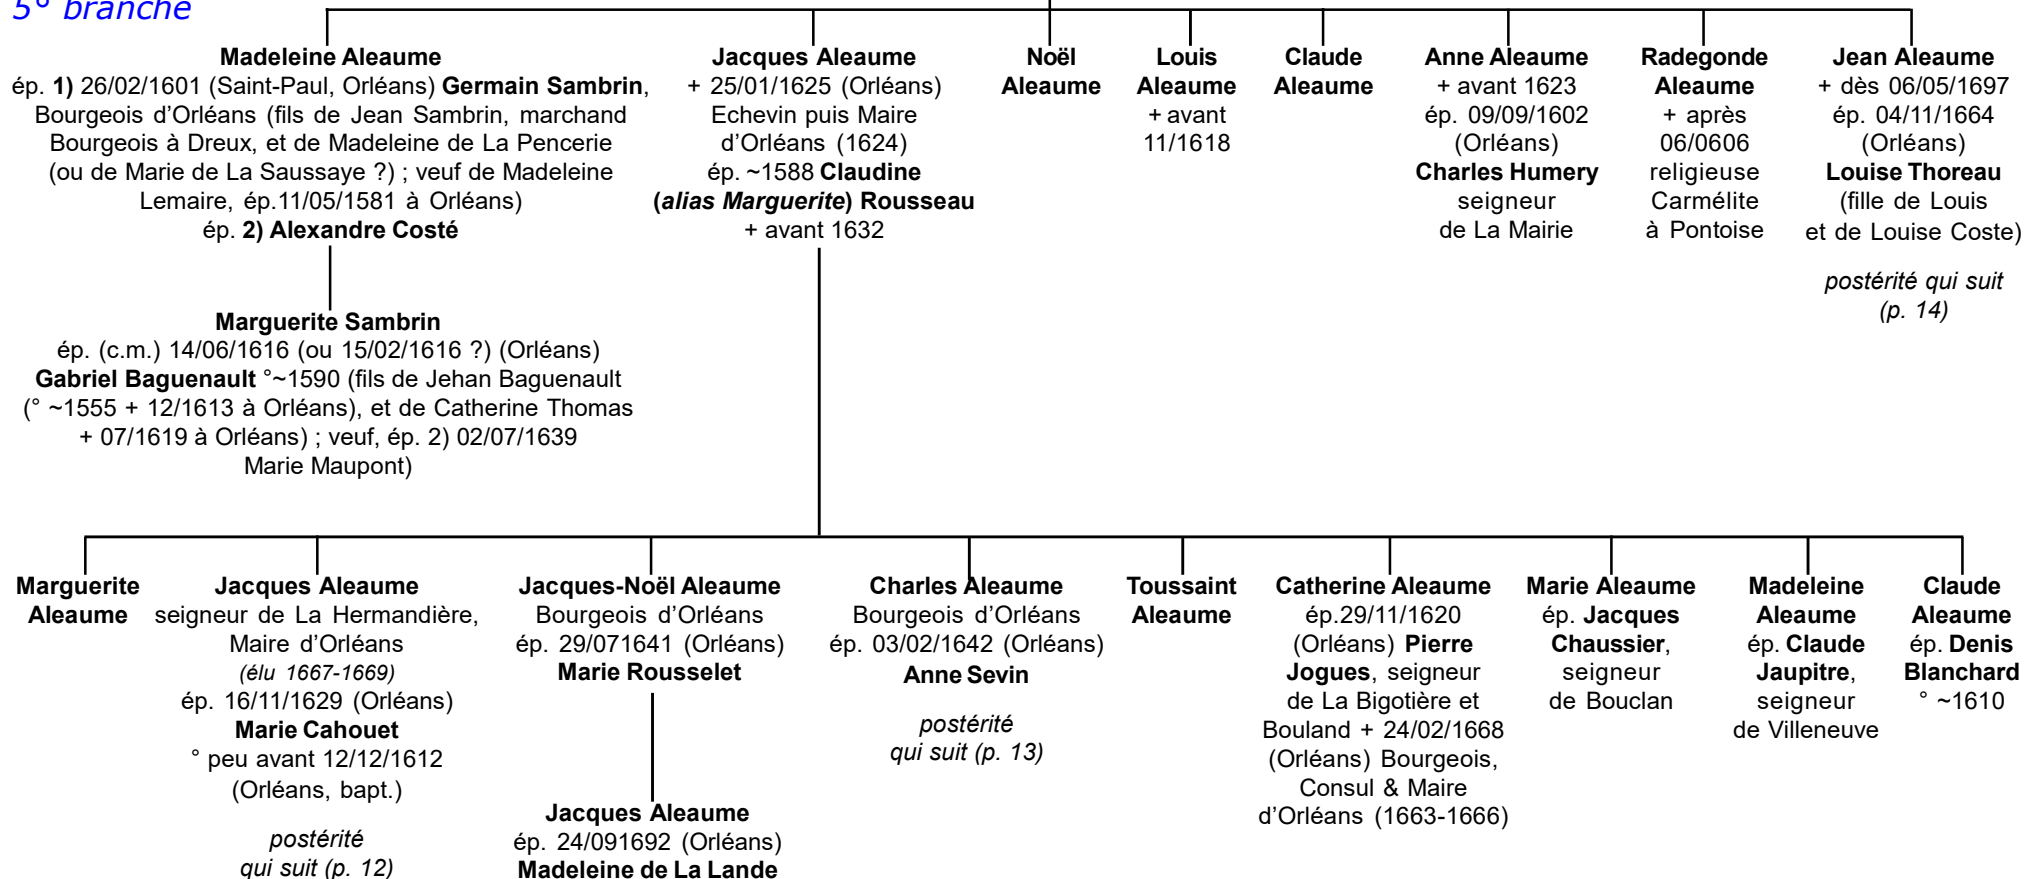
5° branche

Madeleine Aleaume
ép. 1) 26/02/1601 (Saint-Paul, Orléans) Germain Sambrin, Bourgeois d'Orléans (fils de Jean Sambrin, marchand Bourgeois à Dreux, et de Madeleine de La Pencerie (ou de Marie de La Saussaye ?) ; veuf de Madeleine Lemaire, ép.11/05/1581 à Orléans)
ép. 2) Alexandre Costé

Marguerite Sambrin
ép. (c.m.) 14/06/1616 (ou 15/02/1616 ?) (Orléans) Gabriel Baguenault °~1590 (fils de Jehan Baguenault (° ~1555 + 12/1613 à Orléans), et de Catherine Thomas + 07/1619 à Orléans) ; veuf, ép. 2) 02/07/1639 Marie Maupont)

Jacques Aleaume
+ 25/01/1625 (Orléans)
Echevin puis Maire d'Orléans (1624)
ép. ~1588 Claudine (alias Marguerite) Rousseau
+ avant 1632

Noël Aleaume

Louis Aleaume
+ avant 11/1618

Claude Aleaume

Anne Aleaume
+ avant 1623
ép. 09/09/1602 (Orléans)
Charles Humery
seigneur de La Mairie

Radegonde Aleaume
+ après 06/0606
religieuse Carmélite à Pontoise

Jean Aleaume
+ dès 06/05/1697
ép. 04/11/1664 (Orléans)
Louise Thoreau
(fille de Louis et de Louise Coste)

postérité qui suit (p. 14)

Marguerite Aleaume

Jacques Aleaume
seigneur de La Hermandière, Maire d'Orléans
(élu 1667-1669)
ép. 16/11/1629 (Orléans)
Marie Cahouet
° peu avant 12/12/1612 (Orléans, bapt.)

postérité qui suit (p. 12)

Jacques-Noël Aleaume
Bourgeois d'Orléans
ép. 29/071641 (Orléans)
Marie Rousselet

Jacques Aleaume
ép. 24/091692 (Orléans)
Madeleine de La Lande

Charles Aleaume
Bourgeois d'Orléans
ép. 03/02/1642 (Orléans)
Anne Sevin

postérité qui suit (p. 13)

Toussaint Aleaume

Catherine Aleaume
ép.29/11/1620 (Orléans) Pierre Jogues, seigneur de La Bigotière et Bouland + 24/02/1668 (Orléans) Bourgeois, Consul & Maire d'Orléans (1663-1666)

Marie Aleaume
ép. Jacques Chaussier, seigneur de Bouclan

Madeleine Aleaume
ép. Claude Jaupitre, seigneur de Villeneuve

Claude Aleaume
ép. Denis Blanchard
° ~1610